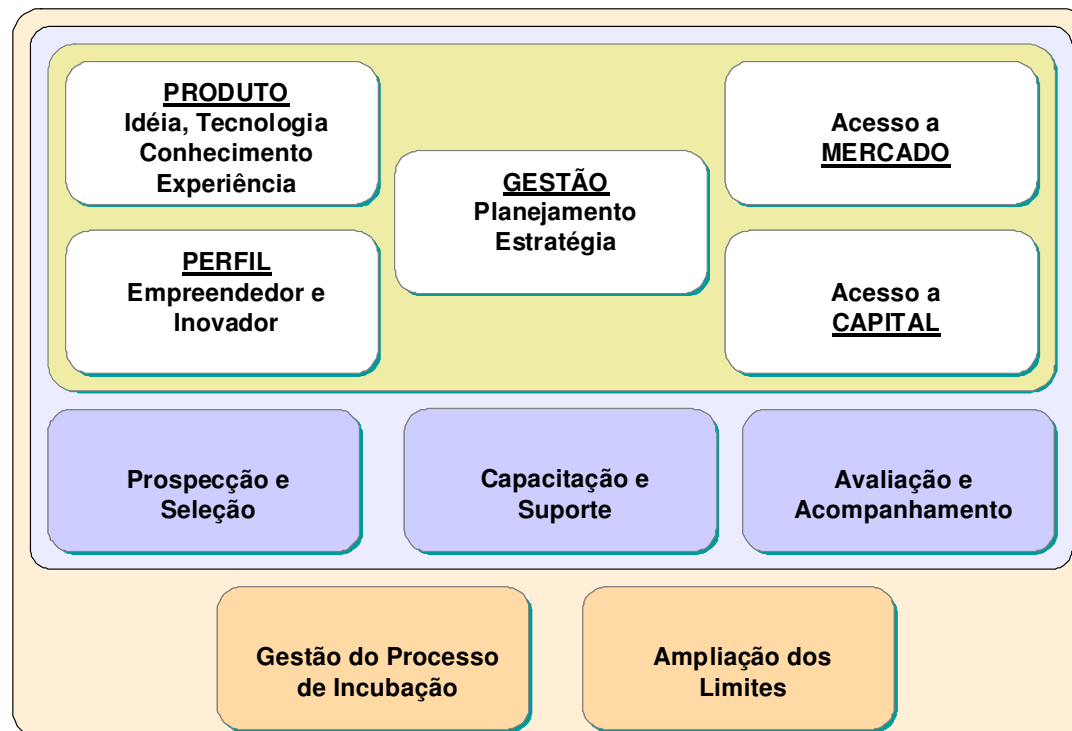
PRODUTO
Idéia, Tecnologia
Conhecimento
Experiência

PERFIL
Empreendedor e
Inovador

GESTÃO
Planejamento
Estratégia

Acesso a
MERCADO

Acesso a
CAPITAL

Prospecção e
Seleção

Capacitação e
Suporte

Avaliação e
Acompanhamento

Gestão do Processo
de Incubação

Ampliação dos
Limites